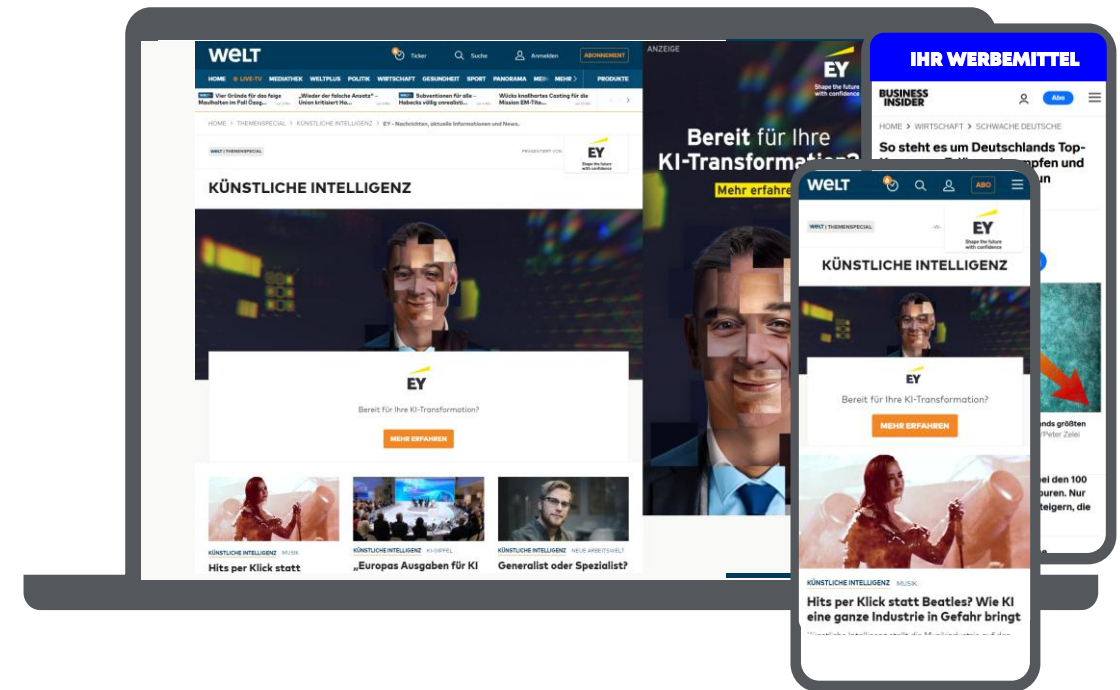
WELT

Ticker

Suche

Anmelden

ABONNEMENT

HOME LIVE-TV MEDIATHEK WELTPLUS POLITIK WIRTSCHAFT GESUNDHEIT SPORT PANORAMA MEI MEHR PRODUKTE

Vier Gründe für das feige Maulhalten im Fall Özog...

„Wieder der falsche Ansatz" – Union kritisiert Ha...

Subventionen für alle – Habecks völlig unrealisti...

Wücks knallhartes Casting für die Mission EM-Tite...

HOME > THEMENSPECIAL > KÜNSTLICHE INTELLIGENZ > EY - Nachrichten, aktuelle Informationen und News.

WELT THEMENSPECIAL

PRÄSENTIERT VON

EY Shape the future with confidence

KÜNSTLICHE INTELLIGENZ

EY

Bereit für Ihre KI-Transformation?

MEHR ERFAHREN

KÜNSTLICHE INTELLIGENZ MUSIK

Hits per Klick statt

KÜNSTLICHE INTELLIGENZ KI-GIPFEL

„Europas Ausgaben für KI

KÜNSTLICHE INTELLIGENZ NEUE ARBEITSWELT

Generalist oder Spezialist?

ANZEIGE

EY Shape the future with confidence

Bereit für Ihre KI-Transformation?

Mehr erfahre

IHR WERBEMITTEL

BUSINESS INSIDER

Abo

HOME > WIRTSCHAFT > SCHWACHE DEUTSCHE

So steht es um Deutschlands Top-

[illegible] mpfen und

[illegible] un

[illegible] nds größten

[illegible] /Peter Zelei

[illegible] el den 100

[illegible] puren. Nur

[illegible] teigern, die

WELT

ABO

WELT THEMENSPECIAL

EY Shape the future with confidence

KÜNSTLICHE INTELLIGENZ

EY

Bereit für Ihre KI-Transformation?

MEHR ERFAHREN

KÜNSTLICHE INTELLIGENZ MUSIK

Hits per Klick statt Beatles? Wie KI eine ganze Industrie in Gefahr bringt

Künstliche Intelligenz stellt die Musikindustrie auf den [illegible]